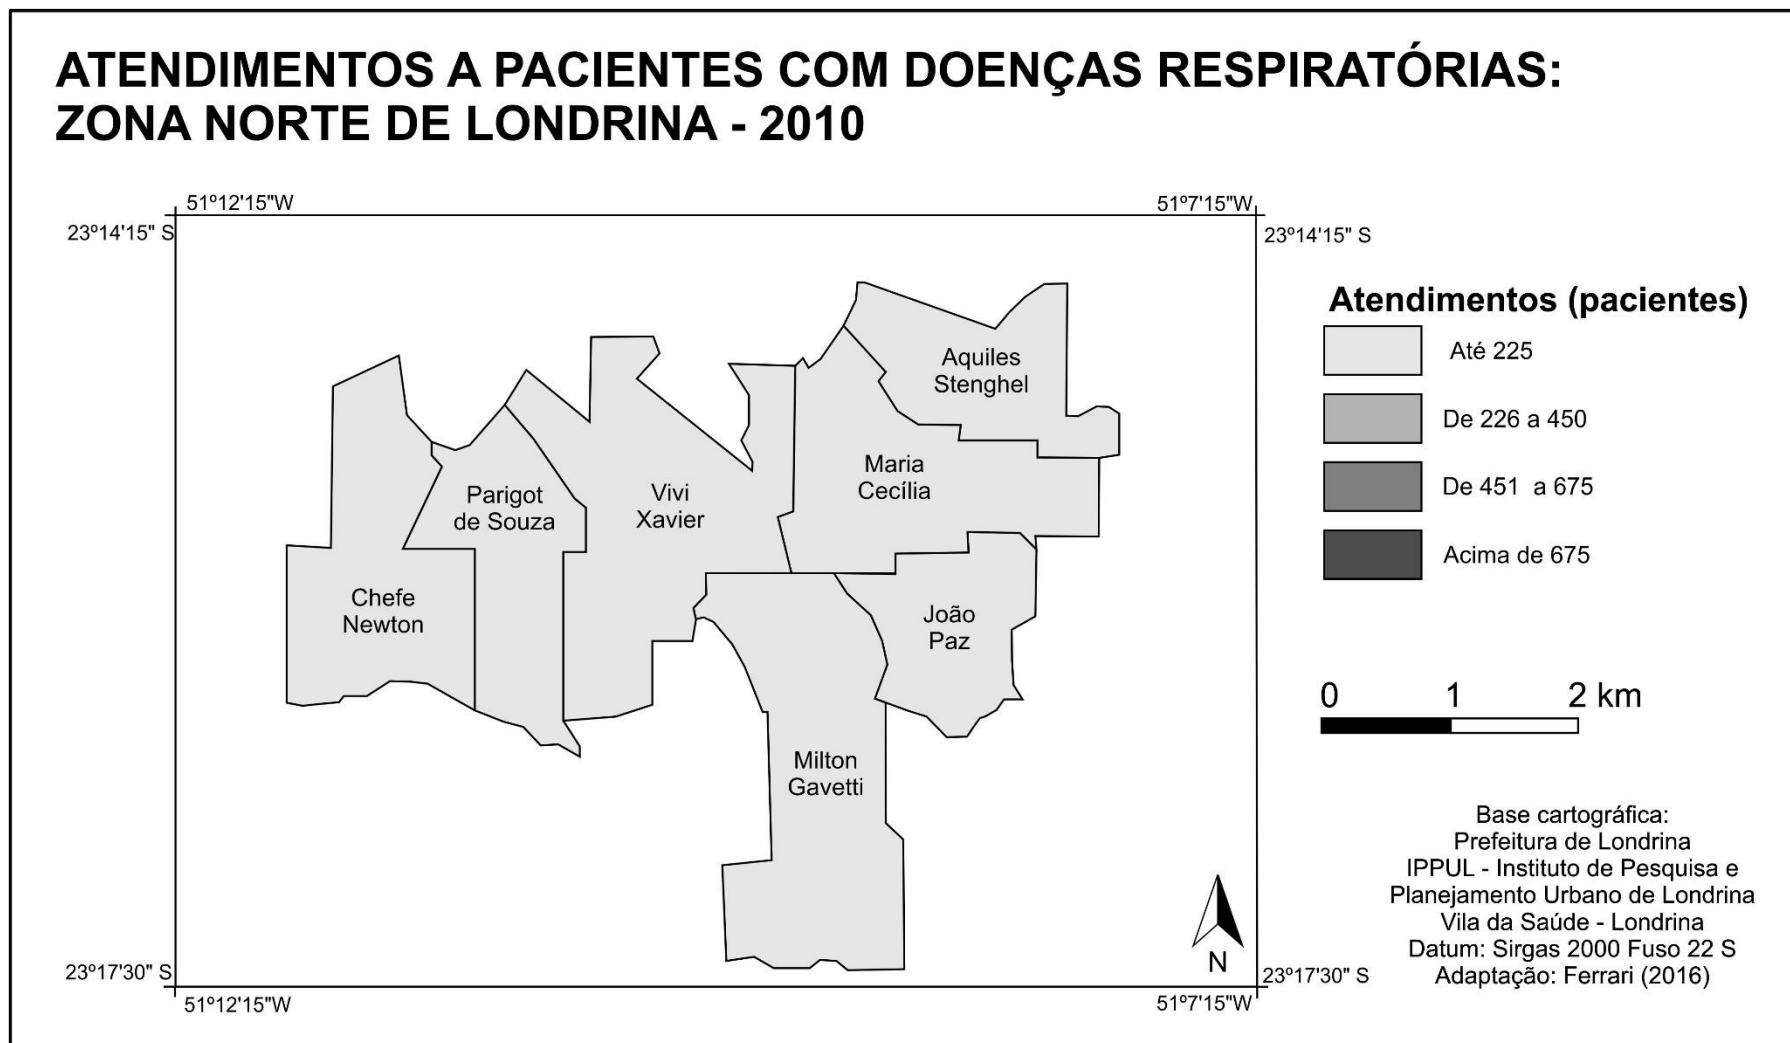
ATENDIMENTOS A PACIENTES COM DOENÇAS RESPIRATÓRIAS: ZONA NORTE DE LONDRINA - 2010

51º12'15"W
51º7'15"W
23º14'15" S
23º14'15" S

Aquiles Stenghel
Maria Cecília
Parigot de Souza
Vivi Xavier
Chefe Newton
João Paz
Milton Gavetti

Atendimentos (pacientes)
Até 225
De 226 a 450
De 451 a 675
Acima de 675

0 1 2 km

Base cartográfica:
Prefeitura de Londrina
IPPUL - Instituto de Pesquisa e Planejamento Urbano de Londrina
Vila da Saúde - Londrina
Datum: Sirgas 2000 Fuso 22 S
Adaptação: Ferrari (2016)

N

23º17'30" S
23º17'30" S
51º12'15"W
51º7'15"W